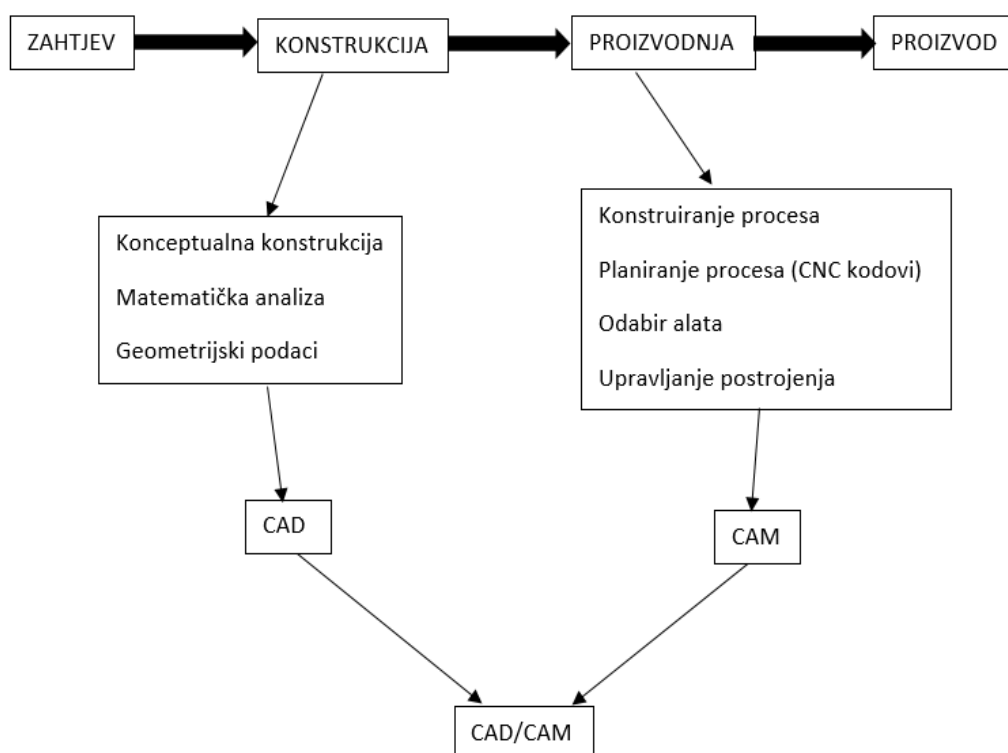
ZAHTJEV
KONSTRUKCIJA
PROIZVODNJA
PROIZVOD

Konceptualna konstrukcija
Matematička analiza
Geometrijski podaci

Konstruiranje procesa
Planiranje procesa (CNC kodovi)
Odabir alata
Upravljanje postrojenja

CAD
CAM

CAD/CAM